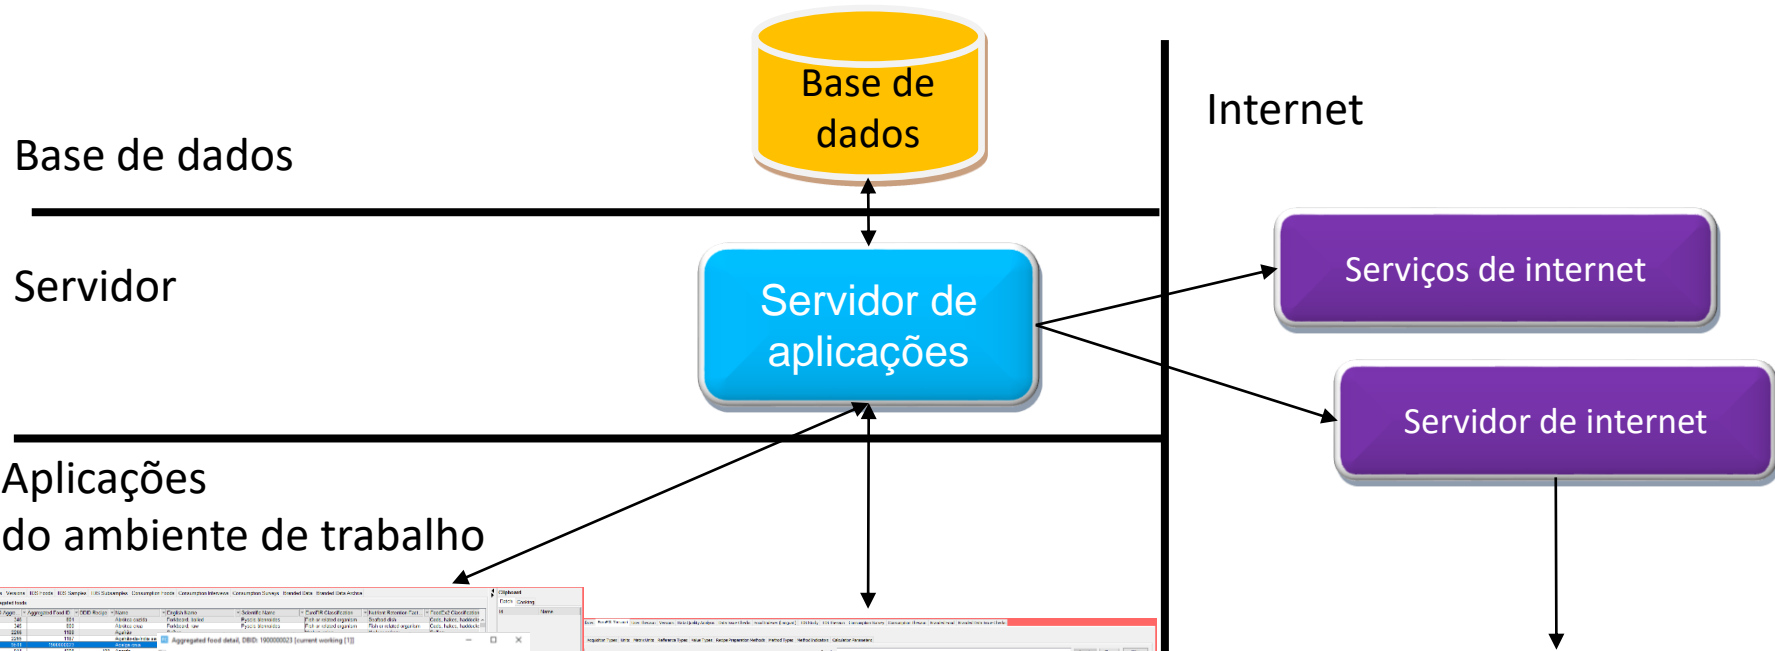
Base de dados

Internet

Base de dados

Servidor

Servidor de aplicações

Serviços de internet

Servidor de internet

Aplicações do ambiente de trabalho

Aggregated food detail, DBID: 1900000023 [current working [1]]

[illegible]